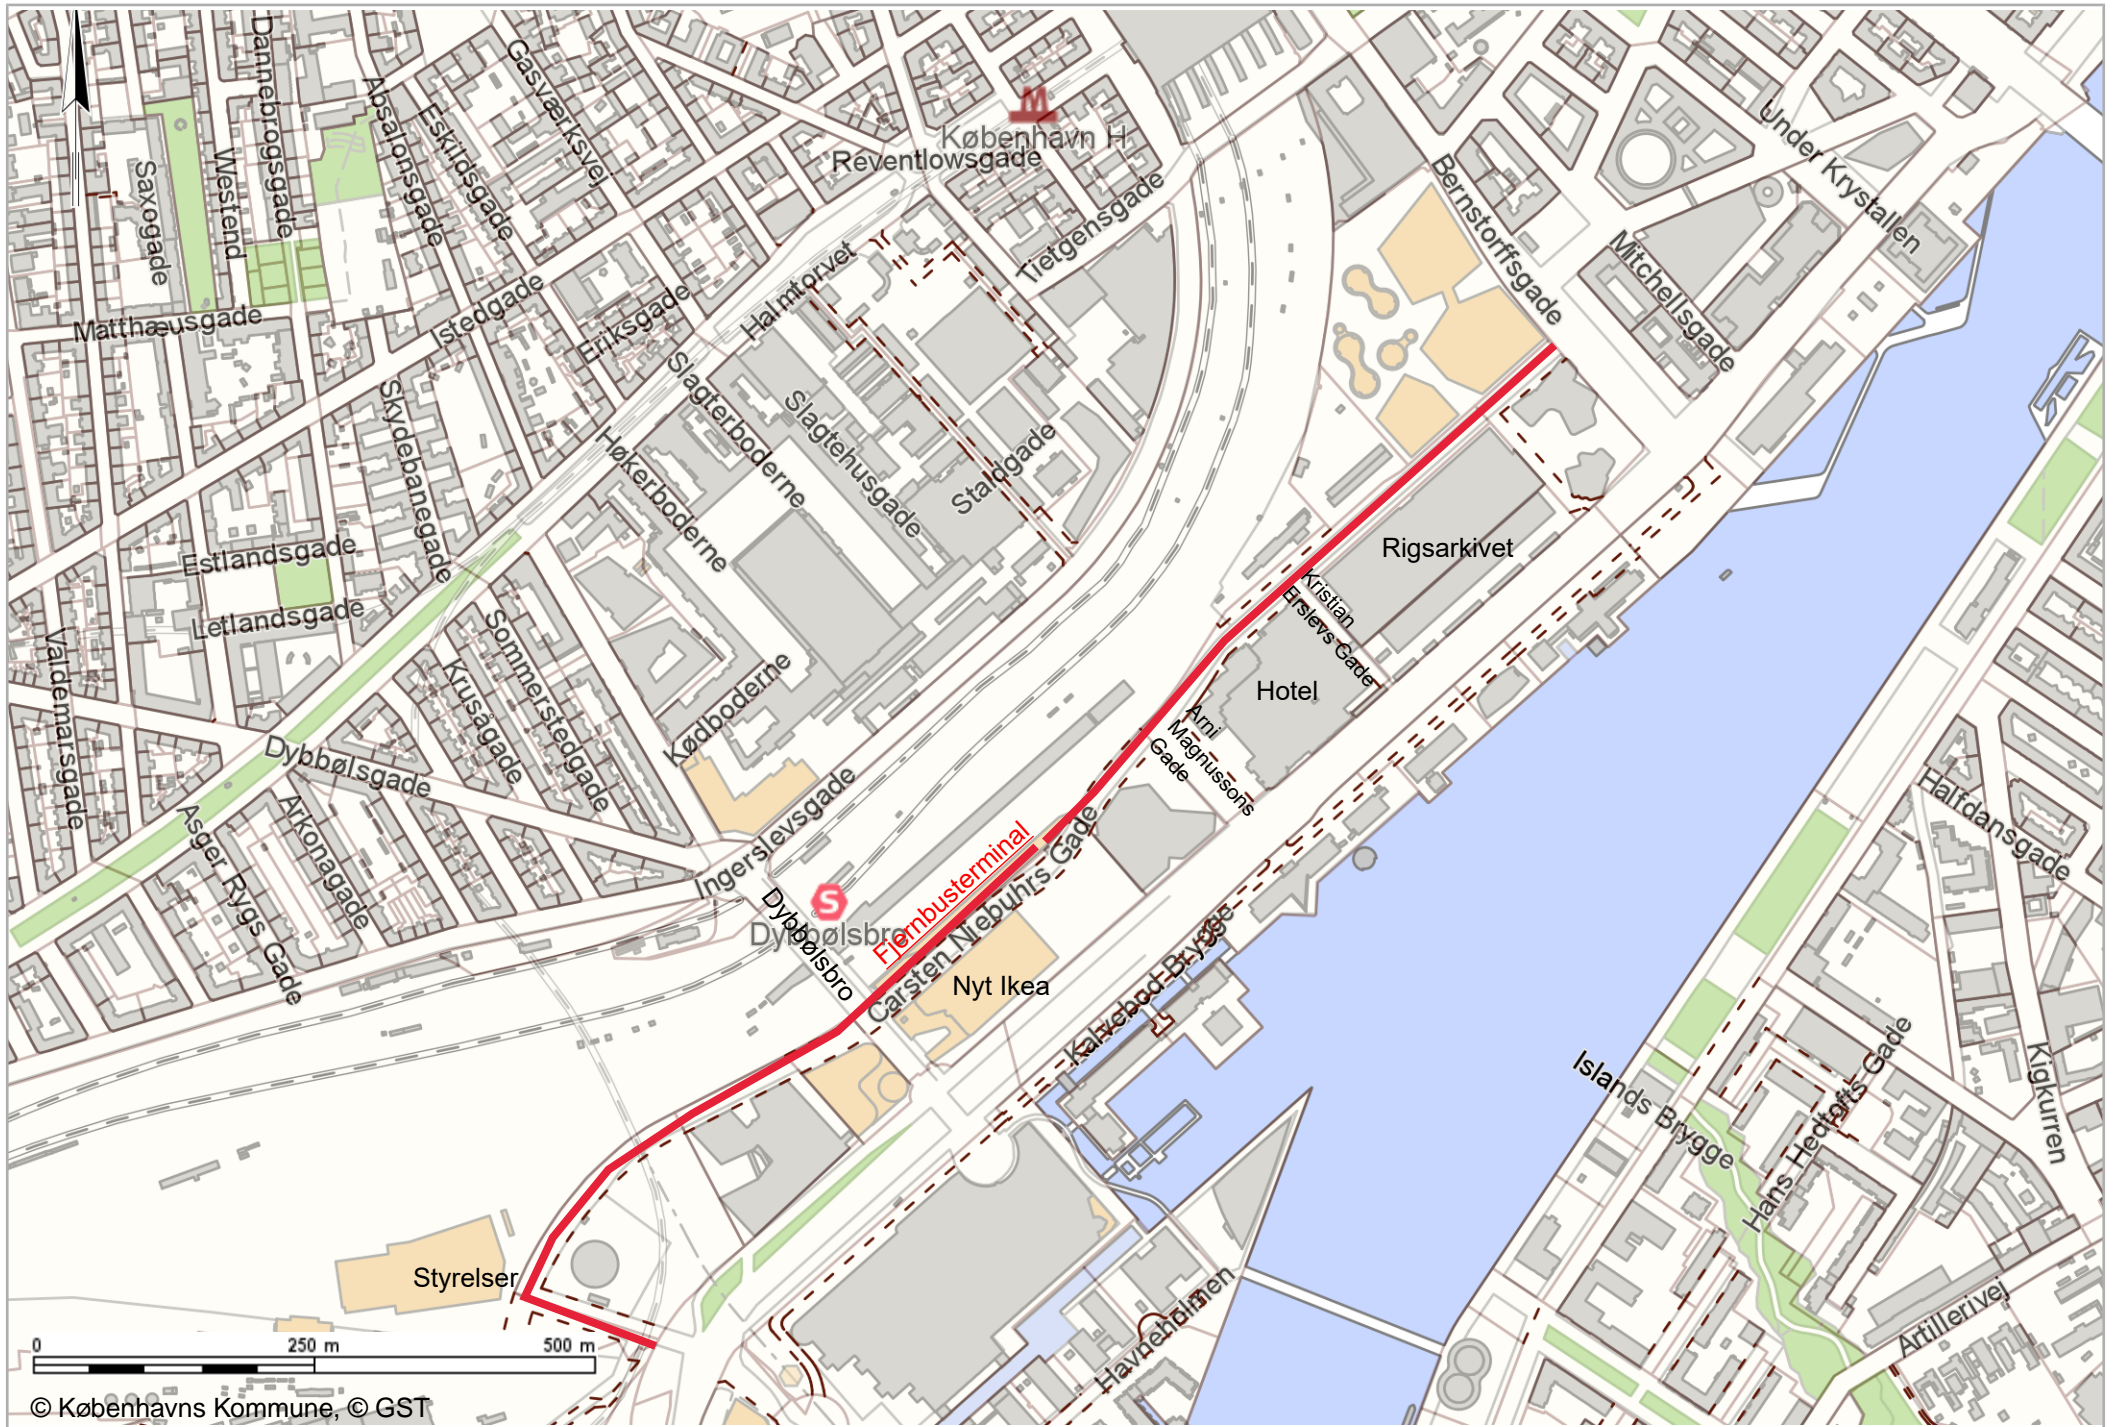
København H
Reventlowsgade
Dannebrogsgade
Saxogade
Westend
Absalonsgade
Eskildsgade
Gasværksvej
Tietgensgade
Bernstorffsgade
Under Krystallen
Mitchellsgade
Matthæusgade
Istedgade
Eriksgade
Halmtorvet
Slagterboderne
Slagtehusgade
Staldgade
Skydebanegade
Høkerboderne
Estlandsgade
Letlandsgade
Sommerstedgade
Krusågade
Kødboderne
Valdemarsgade
Dybbølsgade
Asger Rygs Gade
Arkonagade
Ingerslevsgade
Rigsarkivet
Kristian Erslevs Gade
Hotel
Arni Magnussons Gade
Fjernbusterminal
Carsten Niebuhrs Gade
Dybbølsbro
Dybbølsbro
Nyt Ikea
Kalvebod Brygge
Halfdansgade
Islands Brygge
Hans Hedtofts Gade
Kigkurren
Artillerivej
Havneholmen
Styrelser
0
250 m
500 m
© Københavns Kommune, © GST